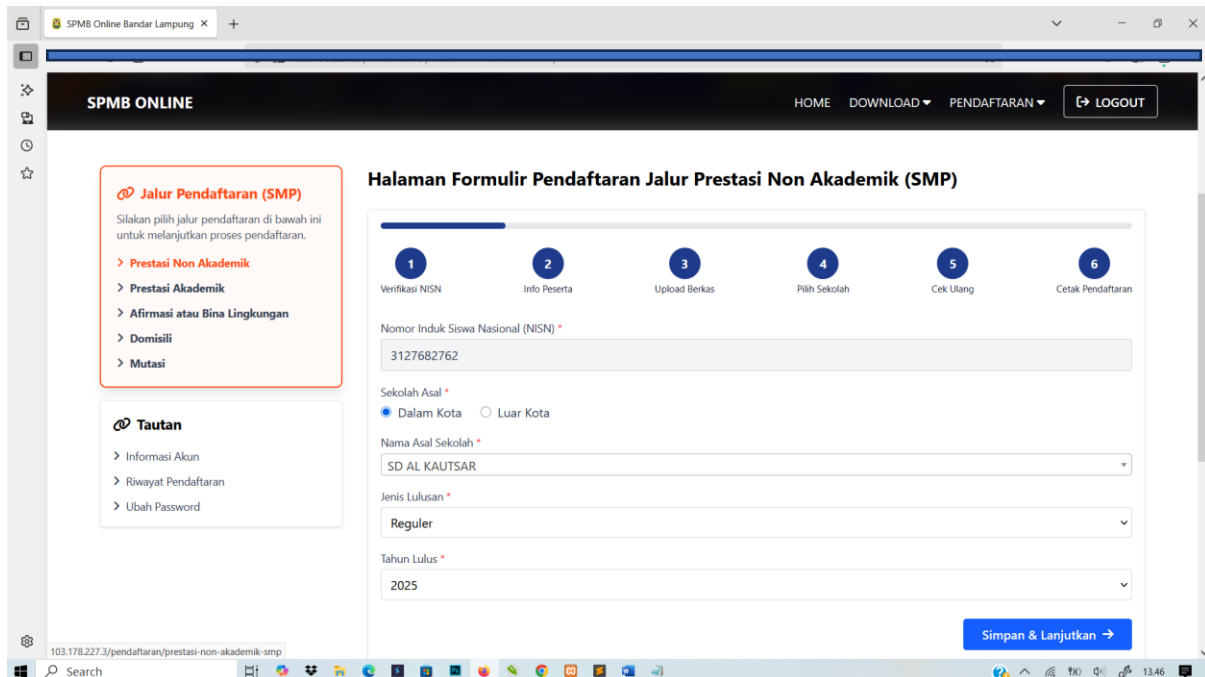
SPMB Online Bandar Lampung ×  +

SPMB ONLINE

HOME  DOWNLOAD ▾  PENDAFTARAN ▾  LOGOUT

Jalur Pendaftaran (SMP)

Silakan pilih jalur pendaftaran di bawah ini untuk melanjutkan proses pendaftaran.

> Prestasi Non Akademik
> Prestasi Akademik
> Afirmasi atau Bina Lingkungan
> Domisili
> Mutasi

Tautan

> Informasi Akun
> Riwayat Pendaftaran
> Ubah Password

Halaman Formulir Pendaftaran Jalur Prestasi Non Akademik (SMP)

1 Verifikasi NISN
2 Info Peserta
3 Upload Berkas
4 Pilih Sekolah
5 Cek Ulang
6 Cetak Pendaftaran

Nomor Induk Siswa Nasional (NISN) *

3127682762

Sekolah Asal *

Dalam Kota  Luar Kota

Nama Asal Sekolah *

SD AL KAUTSAR

Jenis Lulusan *

Reguler

Tahun Lulus *

2025

Simpan & Lanjutkan →

103.178.227.3/pendaftaran/prestasi-non-akademik-smp

Search

13.46